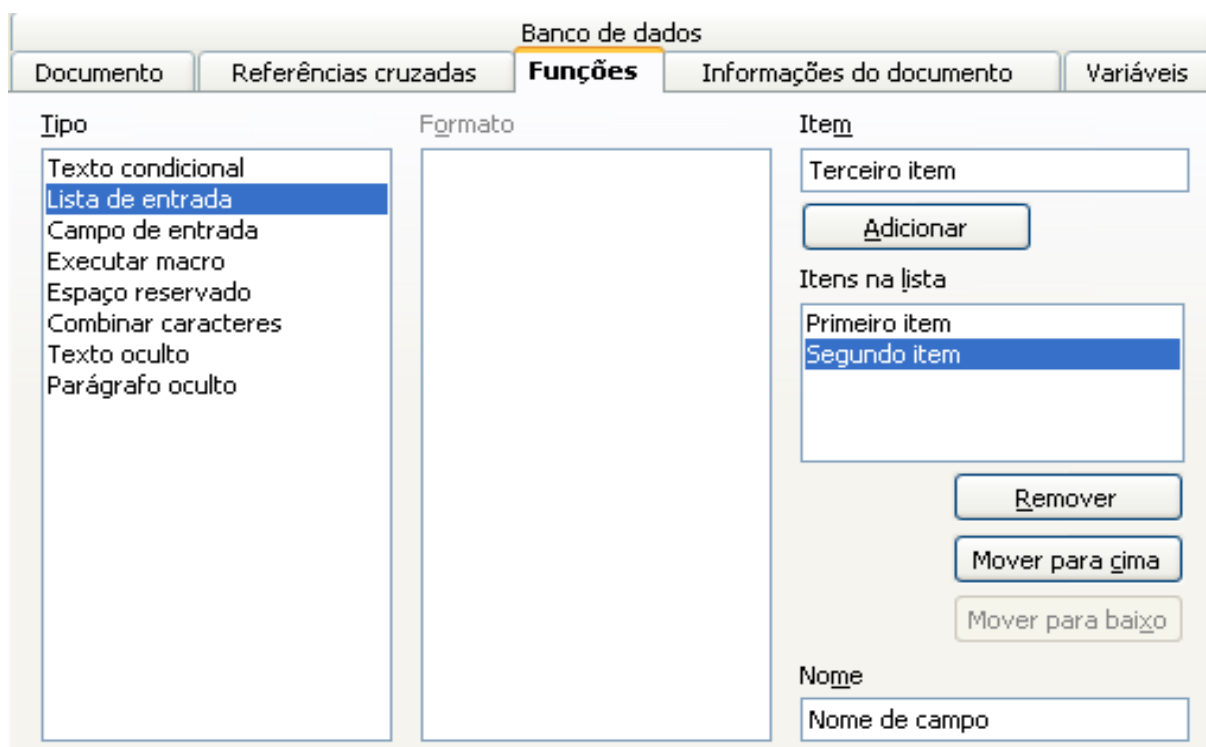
Banco de dados
Documento
Referências cruzadas
Funções
Informações do documento
Variáveis

Tipo
Texto condicional
Lista de entrada
Campo de entrada
Executar macro
Espaço reservado
Combinar caracteres
Texto oculto
Parágrafo oculto

Formato

Item
Terceiro item
Adicionar
Itens na lista
Primeiro item
Segundo item
Remover
Mover para cima
Mover para baixo
Nome
Nome de campo